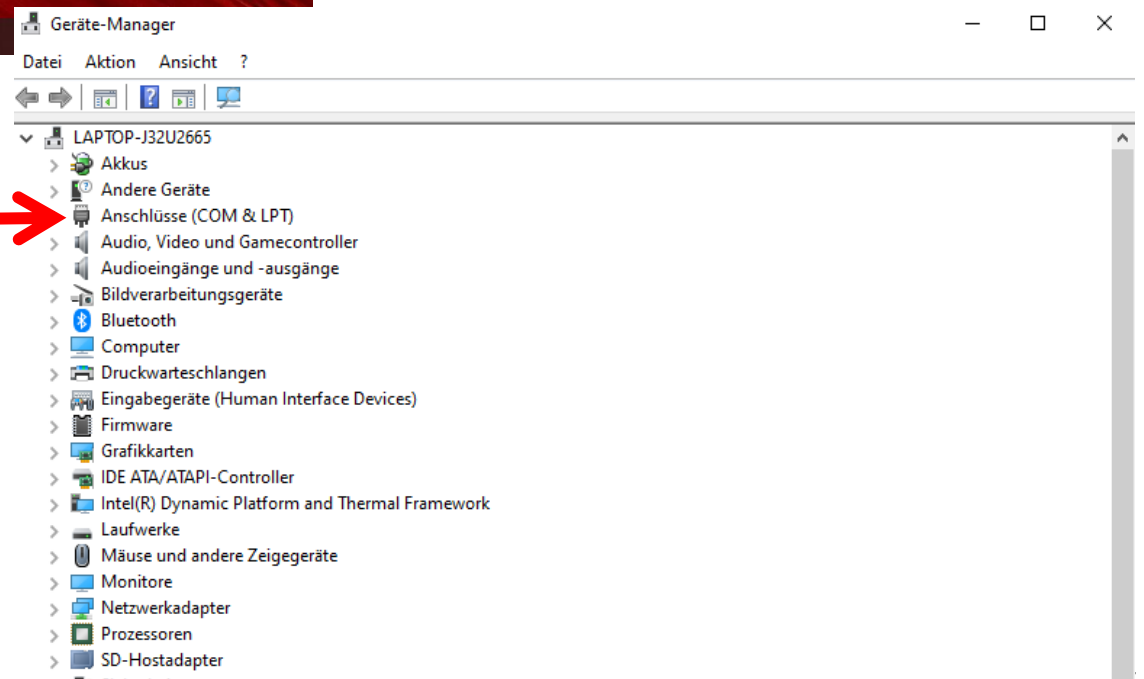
Geräte-Manager

Datei Aktion Ansicht ?

LAPTOP-J32U2665
Akkus
Andere Geräte
Anschlüsse (COM & LPT)
Audio, Video und Gamecontroller
Audioeingänge und -ausgänge
Bildverarbeitungsgeräte
Bluetooth
Computer
Druckwarteschlangen
Eingabegeräte (Human Interface Devices)
Firmware
Grafikkarten
IDE ATA/ATAPI-Controller
Intel(R) Dynamic Platform and Thermal Framework
Laufwerke
Mäuse und andere Zeigegeräte
Monitore
Netzwerkadapter
Prozessoren
SD-Hostadapter